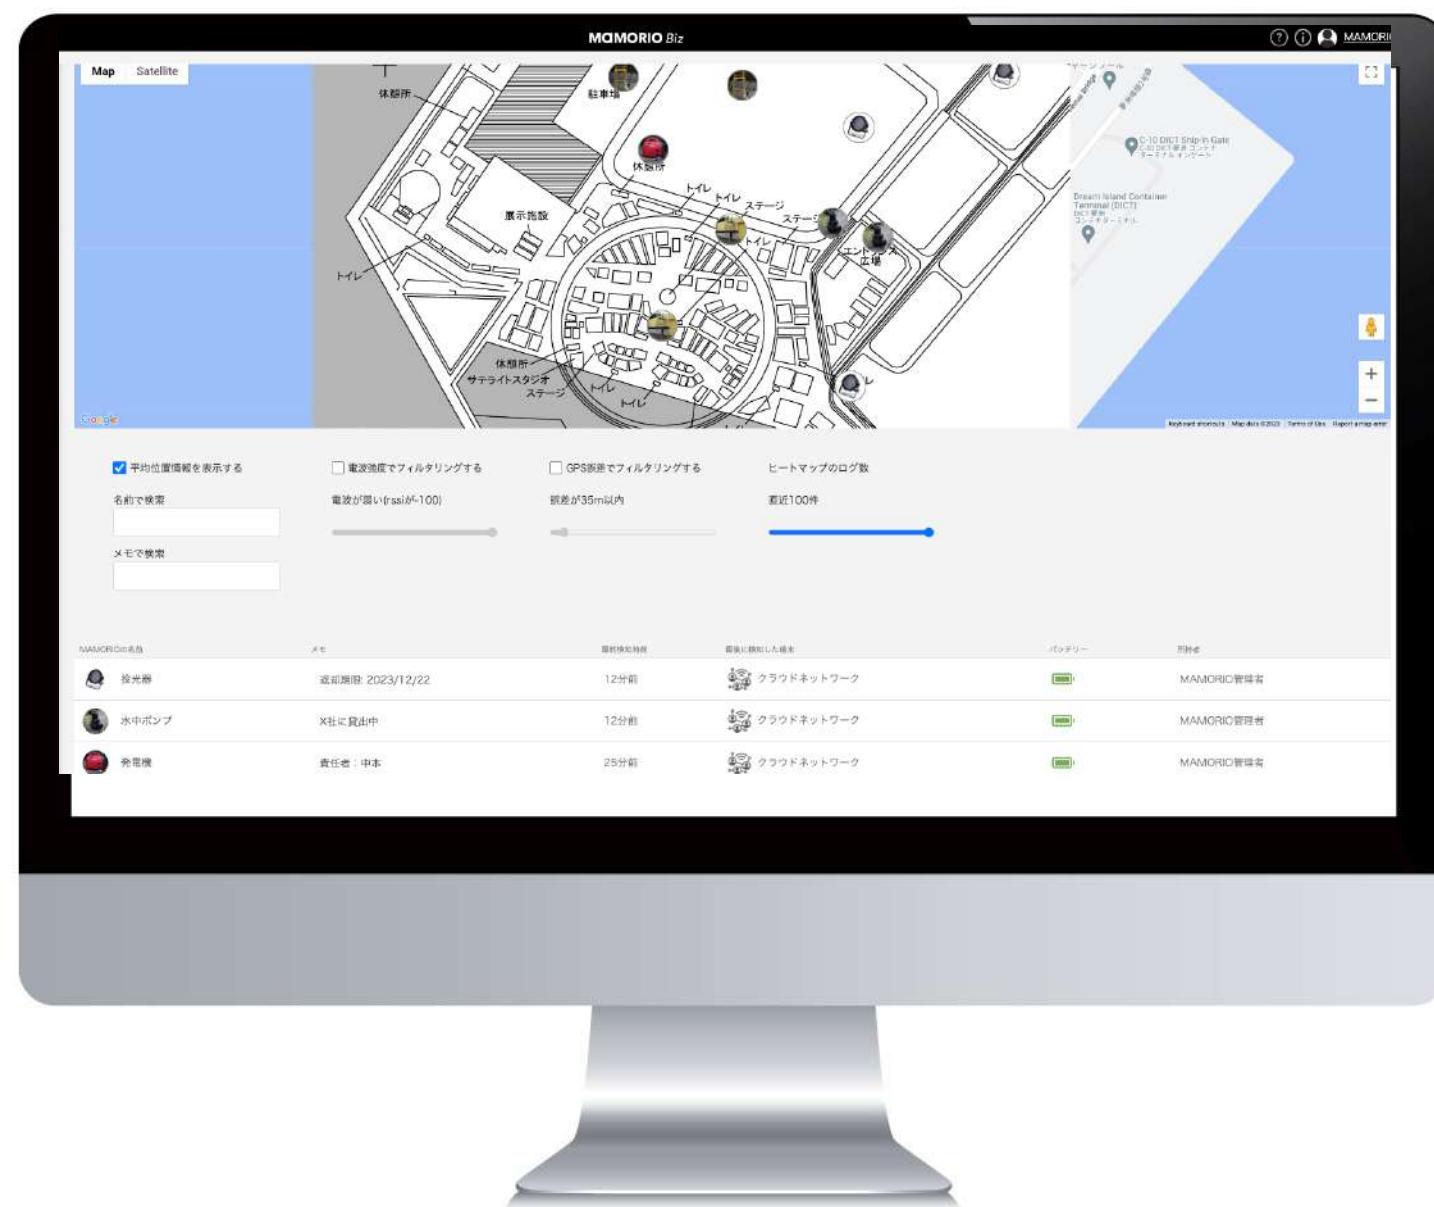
MAMORIO Biz

MAMORI

Map Satellite

休憩所

駐車場

休憩所

トイレ

トイレ

ステージ

ステージ

展示施設

トイレ

エントランス広場

トイレ

休憩所

サテライトスタジオ

ステージ

トイレ

トイレ

C-10 DICT Ship-in Gate

Dream Island Container Terminal (DICT)

Google

Keyboard shortcuts Map data ©2023 Terms of Use Report a map error

平均位置情報を表示する

電波強度でフィルタリングする

GPS誤差でフィルタリングする

ヒートマップのログ数

名前で検索

電波が弱い(rssiが-100)

誤差が35m以内

直近100件

メモで検索

| MAMORIOの名前 | メモ | 最終検知時刻 | 最後に検知した端末 | バッテリー | 所持者 |
|---|---|---|---|---|---|
| 投光器 | 返却期限: 2023/12/22 | 12分前 | クラウドネットワーク | | MAMORIO管理者 |
| 水中ポンプ | X社に貸出中 | 12分前 | クラウドネットワーク | | MAMORIO管理者 |
| 発電機 | 責任者：中本 | 25分前 | クラウドネットワーク | | MAMORIO管理者 |